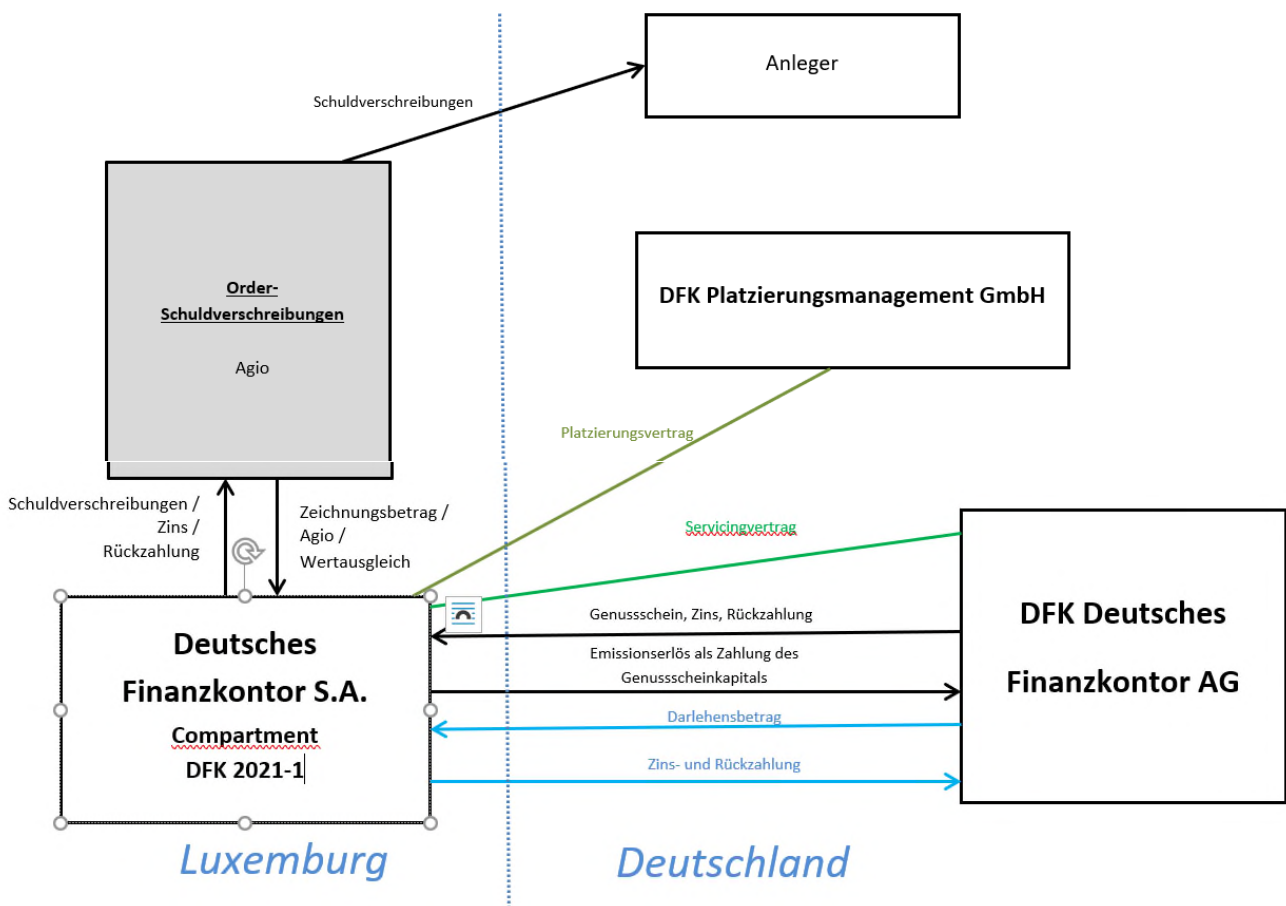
Anleger

Schuldverschreibungen

Order-Schuldverschreibungen

Agio

DFK Platzierungsmanagement GmbH

Platzierungsvertrag

Servicingvertrag

Schuldverschreibungen / Zins / Rückzahlung

Zeichnungsbetrag / Agio / Wertausgleich

Deutsches Finanzkontor S.A.

Compartment DFK 2021-1

Genussschein, Zins, Rückzahlung

Emissionserlös als Zahlung des Genussscheinkapitals

Darlehensbetrag

Zins- und Rückzahlung

DFK Deutsches Finanzkontor AG

Luxemburg

Deutschland